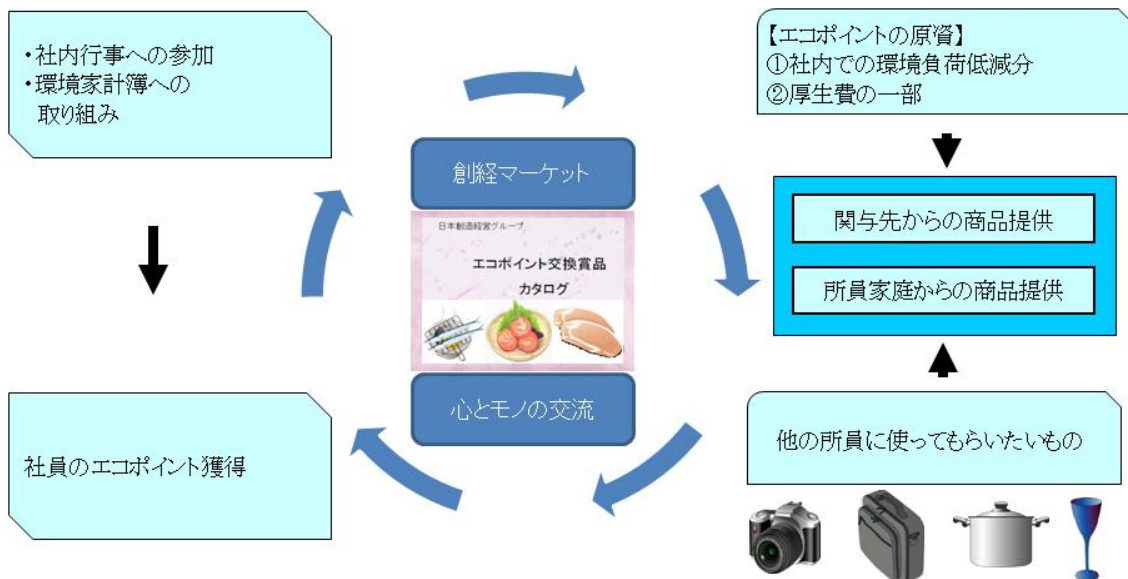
・社内行事への参加
・環境家計簿への取り組み

創経マーケット

日本創造経営グループ

エコポイント交換賞品

カタログ

心とモノの交流

【エコポイントの原資】
①社内での環境負荷低減分
②厚生費の一部

関与先からの商品提供

所員家庭からの商品提供

社員のエコポイント獲得

他の所員に使ってもらいたいもの